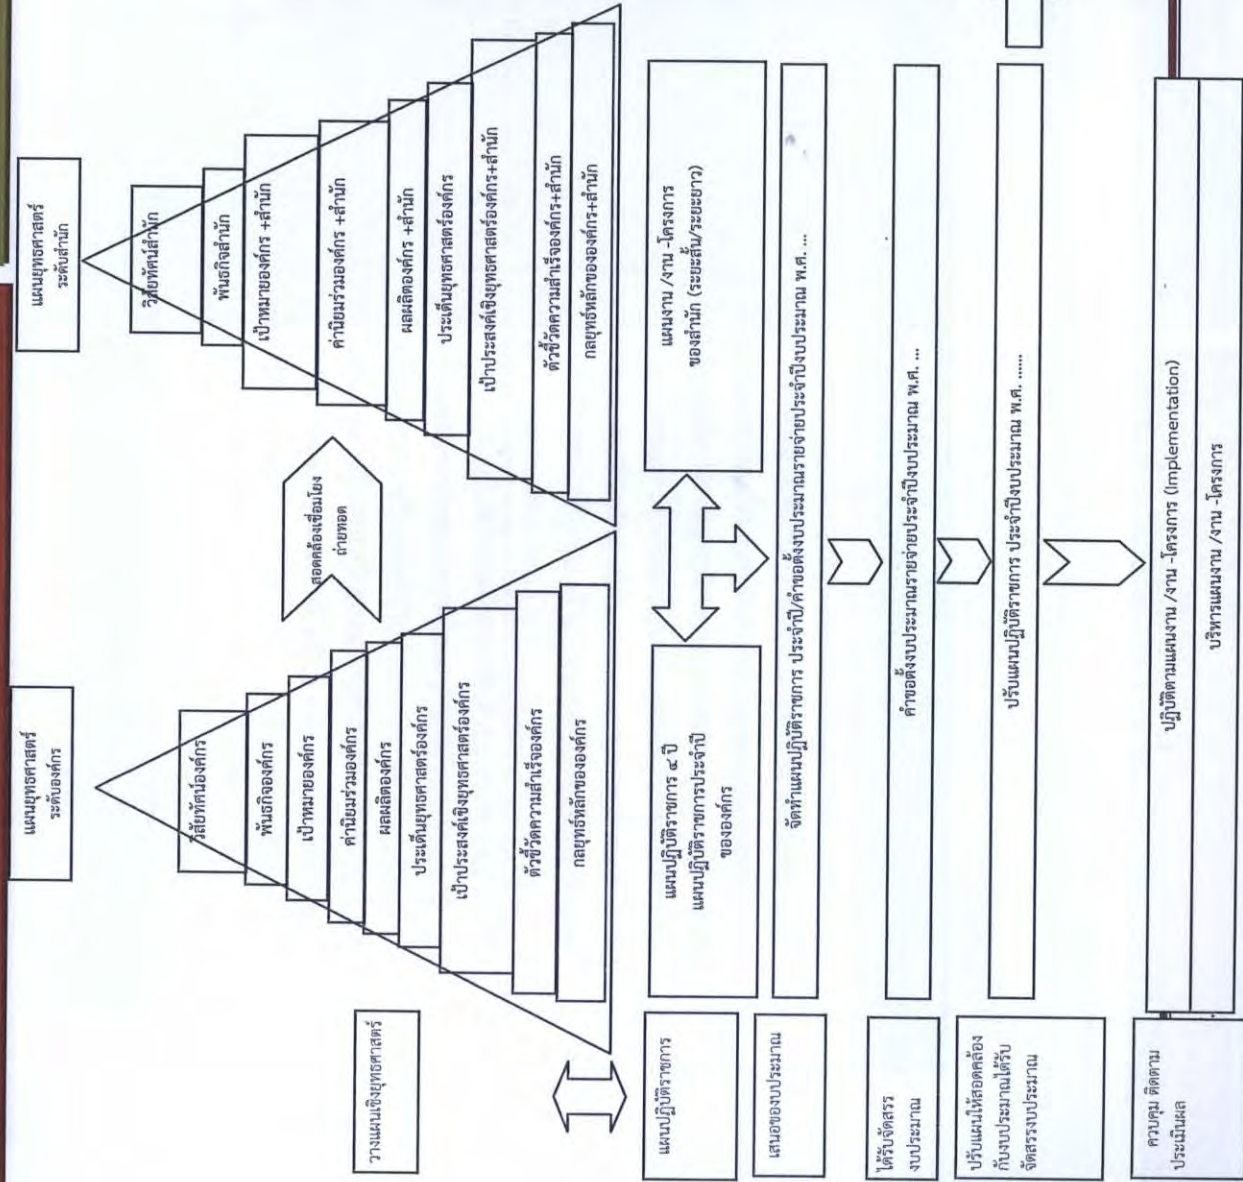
แผนยุทธศาสตร์ระดับองค์กร

วิสัยทัศน์องค์กร

พันธกิจองค์กร

เป้าหมายองค์กร

ค่านิยมร่วมองค์กร

ผลผลิตองค์กร

ประเด็นยุทธศาสตร์องค์กร

เป้าประสงค์เชิงยุทธศาสตร์องค์กร

ตัวชี้วัดความสำเร็จองค์กร

กลยุทธ์หลักขององค์กร

แผนยุทธศาสตร์ระดับสำนัก

วิสัยทัศน์สำนัก

พันธกิจสำนัก

เป้าหมายองค์กร +สำนัก

ค่านิยมร่วมองค์กร +สำนัก

ผลผลิตองค์กร +สำนัก

ประเด็นยุทธศาสตร์องค์กร

เป้าประสงค์เชิงยุทธศาสตร์องค์กร+สำนัก

ตัวชี้วัดความสำเร็จองค์กร+สำนัก

กลยุทธ์หลักขององค์กร+สำนัก

สอดคล้องเชื่อมโยงถ่ายทอด

วางแผนเชิงยุทธศาสตร์

แผนปฏิบัติราชการ

แผนปฏิบัติราชการ ๔ ปี แผนปฏิบัติราชการประจำปี ขององค์กร

แผนงาน /งาน -โครงการ ของสำนัก (ระยะสั้น/ระยะยาว)

เสนอของบประมาณ

จัดทำแผนปฏิบัติราชการ ประจำปี/คำขอตั้งงบประมาณรายจ่ายประจำปีงบประมาณ พ.ศ. ...

ได้รับจัดสรรงบประมาณ

คำขอตั้งงบประมาณรายจ่ายประจำปีงบประมาณ พ.ศ. ...

ปรับแผนให้สอดคล้องกับงบประมาณได้รับจัดสรรงบประมาณ

ปรับแผนปฏิบัติราชการ ประจำปีงบประมาณ พ.ศ. ......

ควบคุม ติดตาม ประเมินผล

ปฏิบัติตามแผนงาน /งาน -โครงการ (Implementation)

บริหารแผนงาน /งาน -โครงการ